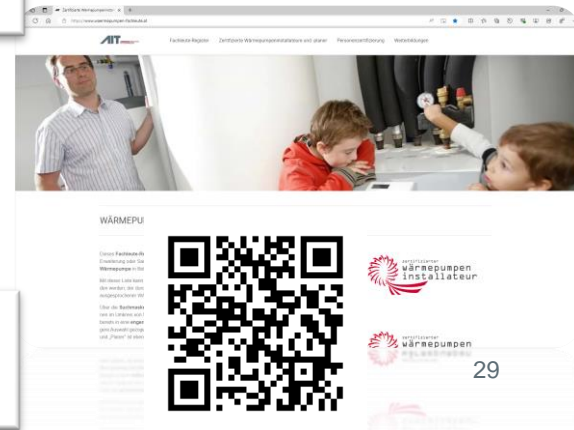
Zertifizierte Wärmepumpeninst
https://www.waermepumpen-fachleute.at

AIT

Fachleute-Register
Zertifizierte Wärmepumpeninstallateure und -planer
Personenzertifizierung
Weiterbildungen

WÄRMEPU

Dieses Fachleute-Re
Erweiterung oder Sa
Wärmepumpe in Ihr

zertifizierter
wärmepumpen
installateur

zertifizierter
wärmepumpen
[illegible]

29